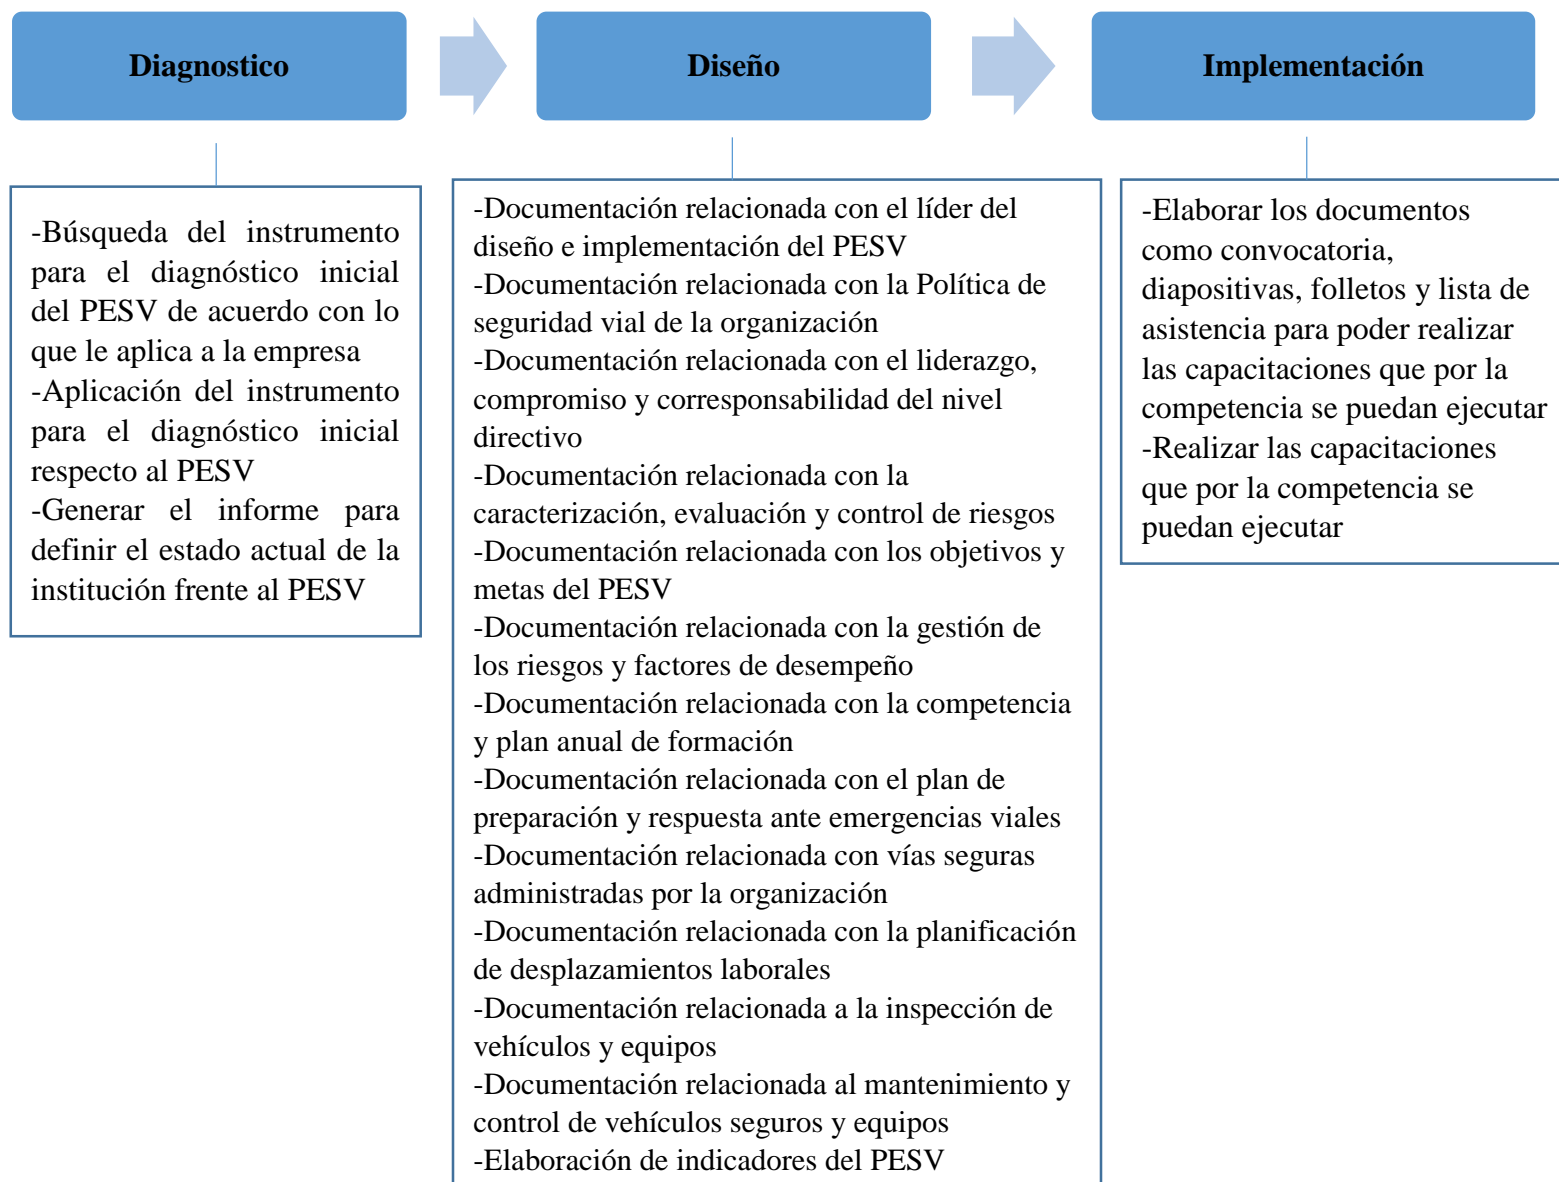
Diagnostico

Diseño

Implementación

-Búsqueda del instrumento para el diagnóstico inicial del PESV de acuerdo con lo que le aplica a la empresa
-Aplicación del instrumento para el diagnóstico inicial respecto al PESV
-Generar el informe para definir el estado actual de la institución frente al PESV

-Documentación relacionada con el líder del diseño e implementación del PESV
-Documentación relacionada con la Política de seguridad vial de la organización
-Documentación relacionada con el liderazgo, compromiso y corresponsabilidad del nivel directivo
-Documentación relacionada con la caracterización, evaluación y control de riesgos
-Documentación relacionada con los objetivos y metas del PESV
-Documentación relacionada con la gestión de los riesgos y factores de desempeño
-Documentación relacionada con la competencia y plan anual de formación
-Documentación relacionada con el plan de preparación y respuesta ante emergencias viales
-Documentación relacionada con vías seguras administradas por la organización
-Documentación relacionada con la planificación de desplazamientos laborales
-Documentación relacionada a la inspección de vehículos y equipos
-Documentación relacionada al mantenimiento y control de vehículos seguros y equipos
-Elaboración de indicadores del PESV

-Elaborar los documentos como convocatoria, diapositivas, folletos y lista de asistencia para poder realizar las capacitaciones que por la competencia se puedan ejecutar
-Realizar las capacitaciones que por la competencia se puedan ejecutar